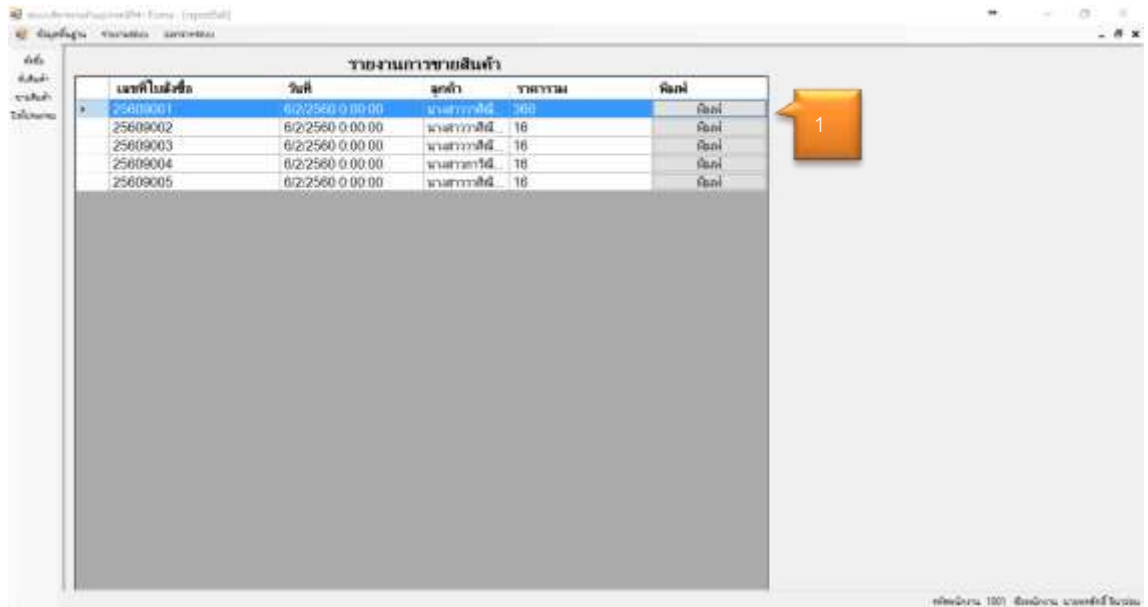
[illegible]

ข้อมูลพื้นฐาน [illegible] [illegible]

หัวข้อ
ชื่อสินค้า
ขายสินค้า
ใบสั่งขาย

รายงานการขายสินค้า

| เลขที่ใบสั่งซื้อ | วันที่ | ลูกค้า | ราคารวม | พิมพ์ |
|---|---|---|---|---|
| 25609001 | 6/2/2560 0:00:00 | นางสาวกาลี... | 360 | พิมพ์ |
| 25609002 | 6/2/2560 0:00:00 | นางสาวกาลี... | 16 | พิมพ์ |
| 25609003 | 6/2/2560 0:00:00 | นางสาวกาลี... | 16 | พิมพ์ |
| 25609004 | 6/2/2560 0:00:00 | นางสาวกาลี... | 16 | พิมพ์ |
| 25609005 | 6/2/2560 0:00:00 | นางสาวกาลี... | 16 | พิมพ์ |

1

รหัสพนักงาน 1001 ชื่อพนักงาน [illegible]